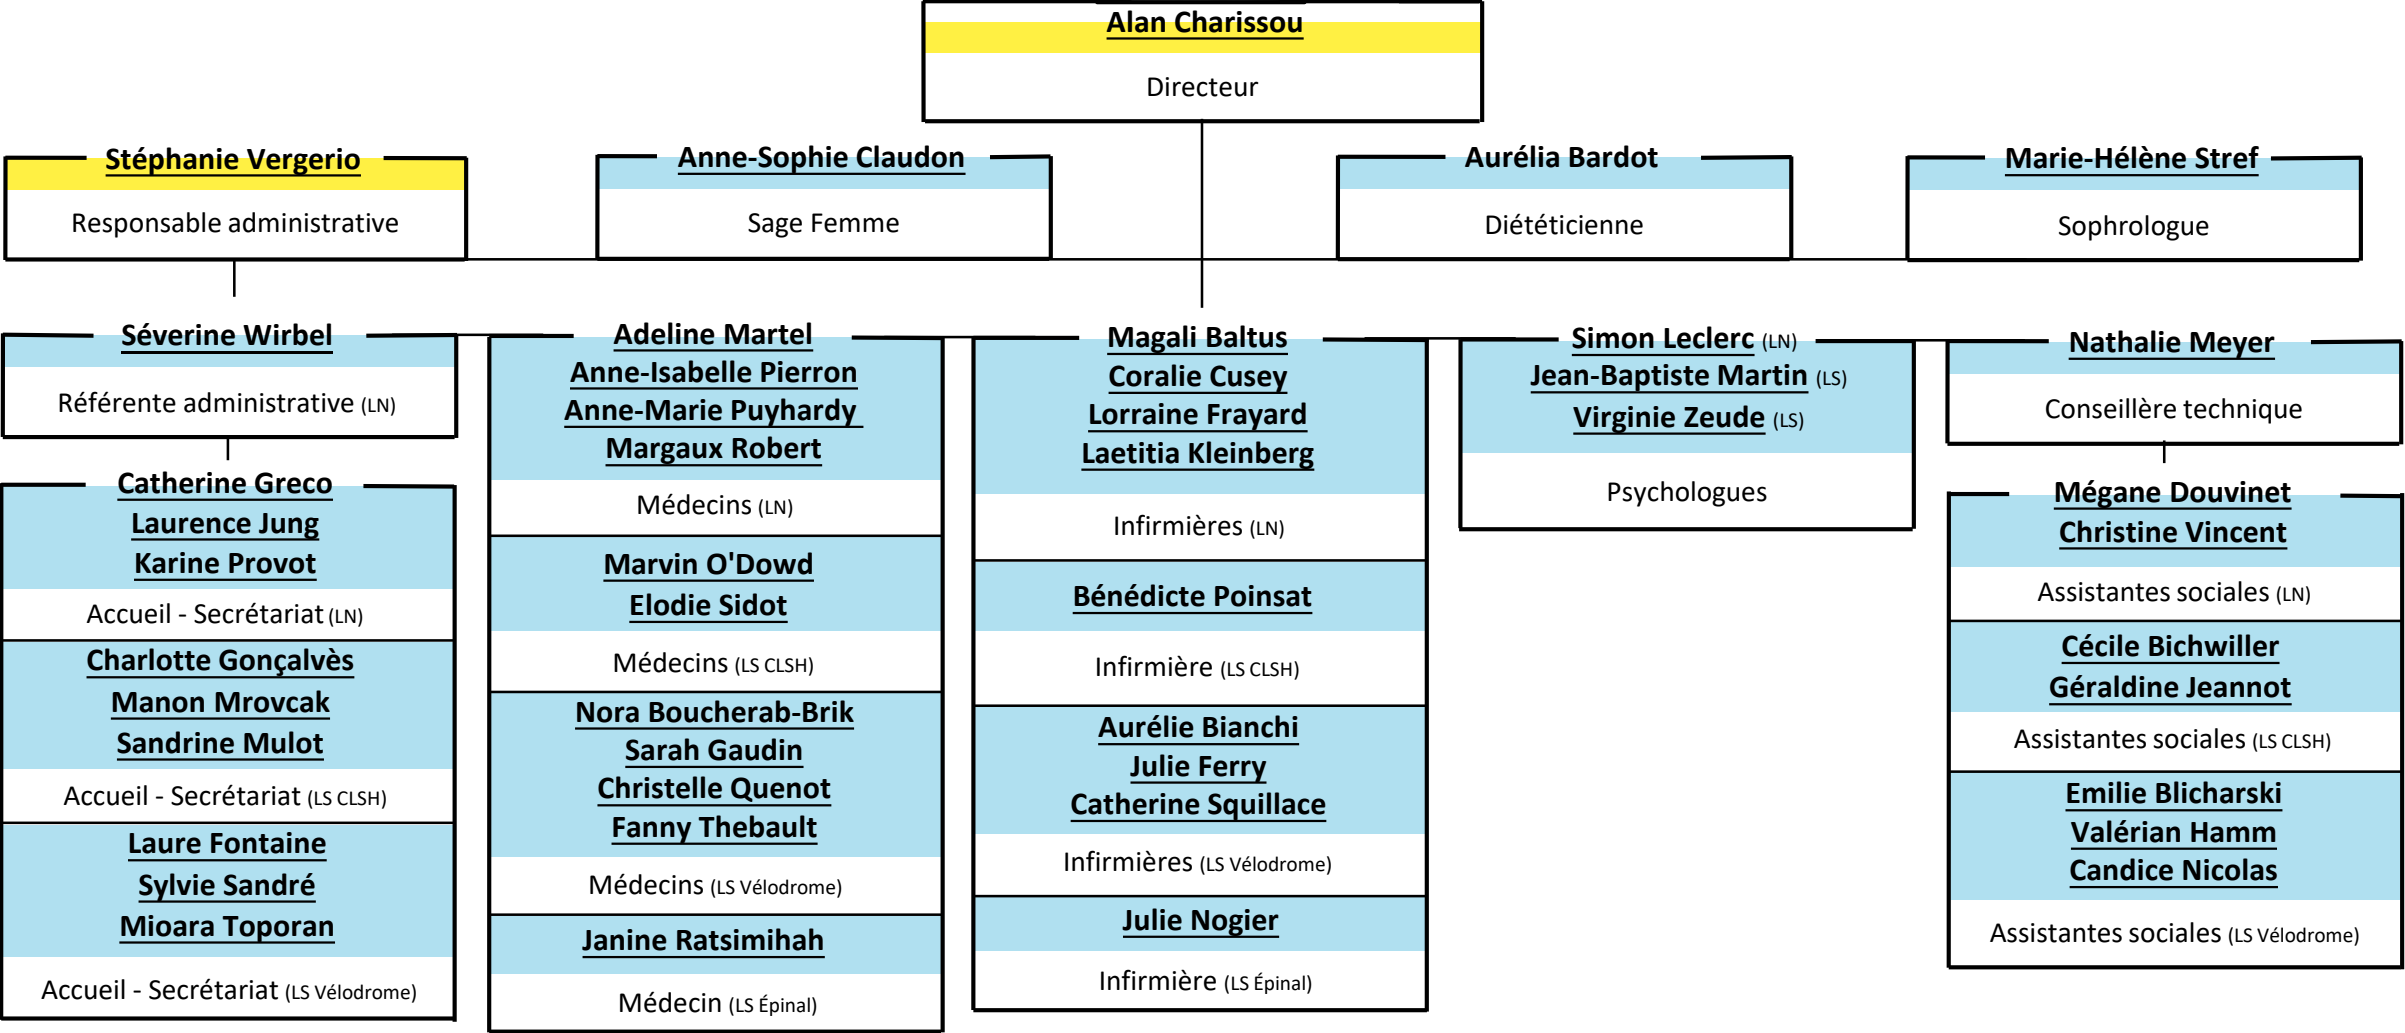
Alan Charissou
Directeur

Stéphanie Vergerio
Responsable administrative

Anne-Sophie Claudon
Sage Femme

Aurélia Bardot
Diététicienne

Marie-Hélène Stref
Sophrologue

Séverine Wirbel
Référente administrative (LN)

Catherine Greco
Laurence Jung
Karine Provot
Accueil - Secrétariat (LN)

Charlotte Gonçalvès
Manon Mrovcak
Sandrine Mulot
Accueil - Secrétariat (LS CLSH)

Laure Fontaine
Sylvie Sandré
Mioara Toporan
Accueil - Secrétariat (LS Vélodrome)

Adeline Martel
Anne-Isabelle Pierron
Anne-Marie Puyhardy
Margaux Robert
Médecins (LN)

Marvin O'Dowd
Elodie Sidot
Médecins (LS CLSH)

Nora Boucherab-Brik
Sarah Gaudin
Christelle Quenot
Fanny Thebault
Médecins (LS Vélodrome)

Janine Ratsimihah
Médecin (LS Épinal)

Magali Baltus
Coralie Cusey
Lorraine Frayard
Laetitia Kleinberg
Infirmières (LN)

Bénédicte Poinsat
Infirmière (LS CLSH)

Aurélie Bianchi
Julie Ferry
Catherine Squillace
Infirmières (LS Vélodrome)

Julie Nogier
Infirmière (LS Épinal)

Simon Leclerc (LN)
Jean-Baptiste Martin (LS)
Virginie Zeude (LS)
Psychologues

Nathalie Meyer
Conseillère technique

Mégane Douvinet
Christine Vincent
Assistantes sociales (LN)

Cécile Bichwiller
Géraldine Jeannot
Assistantes sociales (LS CLSH)

Emilie Blicharski
Valérian Hamm
Candice Nicolas
Assistantes sociales (LS Vélodrome)